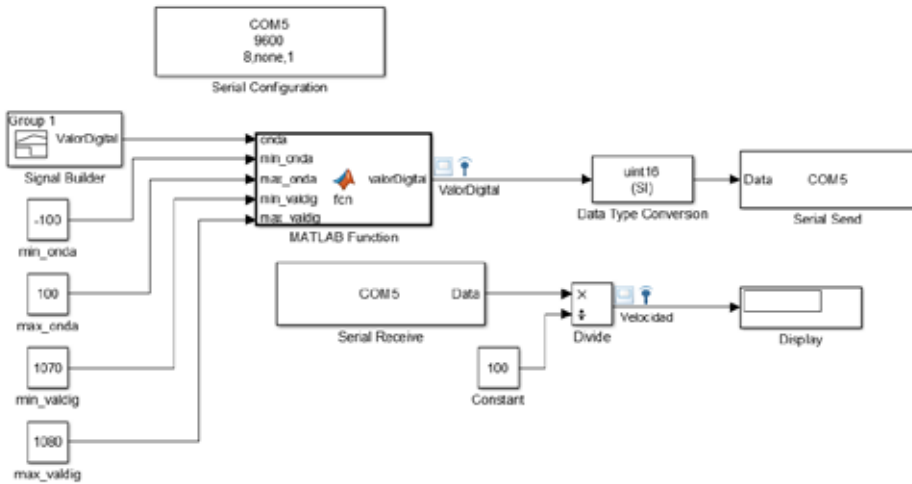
COM5
9600
8,none,1

Serial Configuration

Group 1

ValorDigital

Signal Builder

onda
min_onda
max_onda
min_valdig
max_valdig

fcn

valorDigital

MATLAB Function

ValorDigital

uint16
(SI)

Data Type Conversion

Data COM5

Serial Send

-100

min_onda

100

max_onda

1070

min_valdig

1080

max_valdig

COM5 Data

Serial Receive

×
÷

Divide

Velocidad

Display

100

Constant